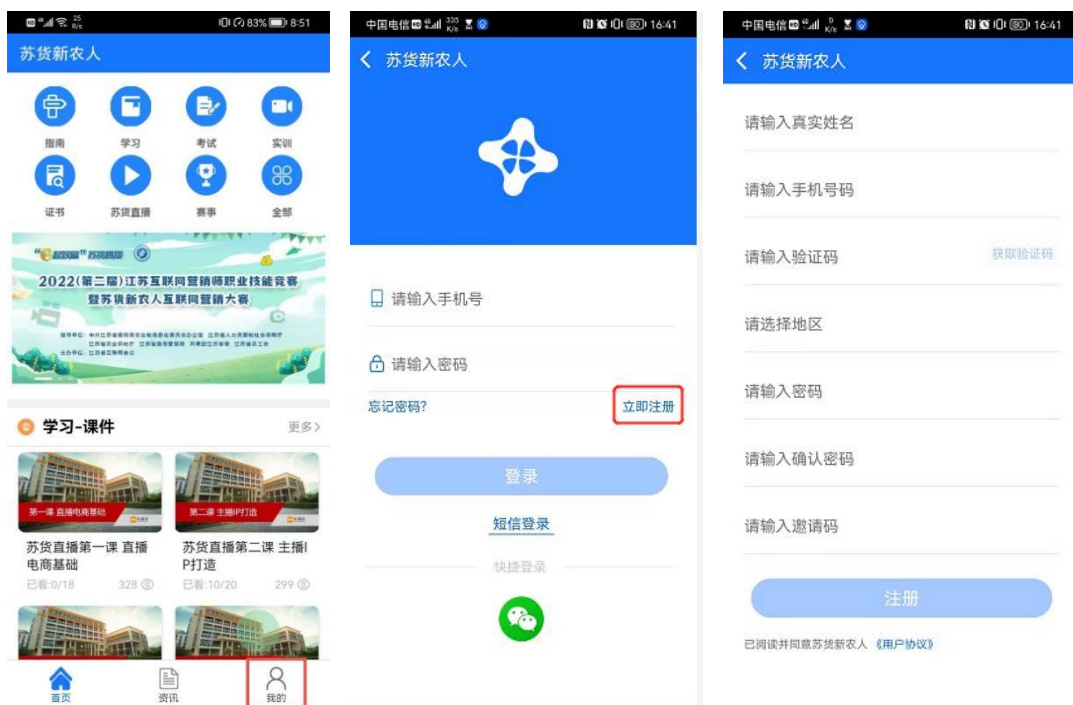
83% 8:51

苏货新农人

指南
学习
考试
实训
证书
苏货直播
赛事
全部

2022(第二届)江苏互联网营销师职业技能竞赛
暨苏货新农人互联网营销大赛

学习-课件
更多>

第一课 直播电商基础
第二课 主播IP打造

苏货直播第一课 直播电商基础
已看:0/18
328

苏货直播第二课 主播IP打造
已看:10/20
299

首页
资讯
我的

中国电信 16:41

< 苏货新农人

请输入手机号
请输入密码
忘记密码?
立即注册
登录
短信登录
快捷登录

中国电信 16:41

< 苏货新农人

请输入真实姓名
请输入手机号码
请输入验证码
获取验证码
请选择地区
请输入密码
请输入确认密码
请输入邀请码
注册
已阅读并同意苏货新农人《用户协议》